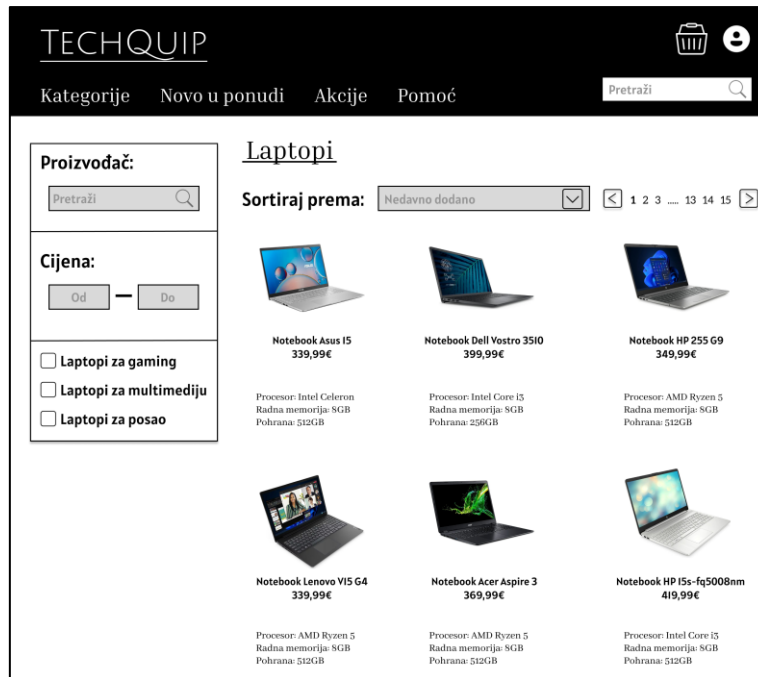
TECHQUIP

Kategorije Novo u ponudi Akcije Pomoć

Pretraži

Proizvođač:

Pretraži

Cijena:

Od — Do

Laptopi za gaming

Laptopi za multimediju

Laptopi za posao

Laptopi

Sortiraj prema: Nedavno dodano

< 1 2 3 ..... 13 14 15 >

Notebook Asus I5
339,99€

Procesor: Intel Celeron
Radna memorija: 8GB
Pohrana: 512GB

Notebook Dell Vostro 3510
399,99€

Procesor: Intel Core i3
Radna memorija: 8GB
Pohrana: 256GB

Notebook HP 255 G9
349,99€

Procesor: AMD Ryzen 5
Radna memorija: 8GB
Pohrana: 512GB

Notebook Lenovo V15 G4
339,99€

Procesor: AMD Ryzen 5
Radna memorija: 8GB
Pohrana: 512GB

Notebook Acer Aspire 3
369,99€

Procesor: AMD Ryzen 5
Radna memorija: 8GB
Pohrana: 512GB

Notebook HP 15s-fq5008nm
419,99€

Procesor: Intel Core i3
Radna memorija: 8GB
Pohrana: 512GB